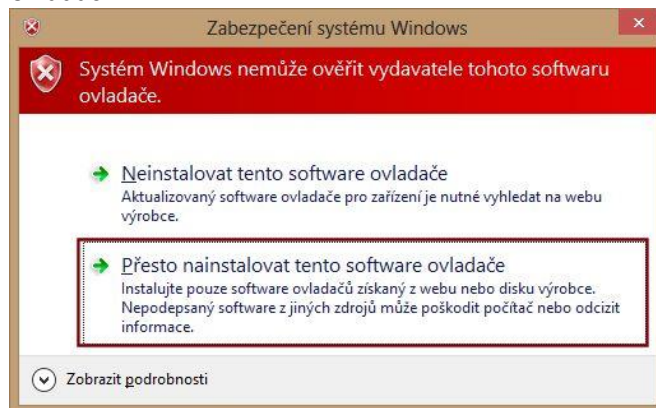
Zabezpečení systému Windows

Systém Windows nemůže ověřit vydavatele tohoto softwaru ovladače.

Neinstalovat tento software ovladače
Aktualizovaný software ovladače pro zařízení je nutné vyhledat na webu výrobce.

Přesto nainstalovat tento software ovladače
Instalujte pouze software ovladačů získaný z webu nebo disku výrobce. Nepodepsaný software z jiných zdrojů může poškodit počítač nebo odcizit informace.

Zobrazit podrobnosti